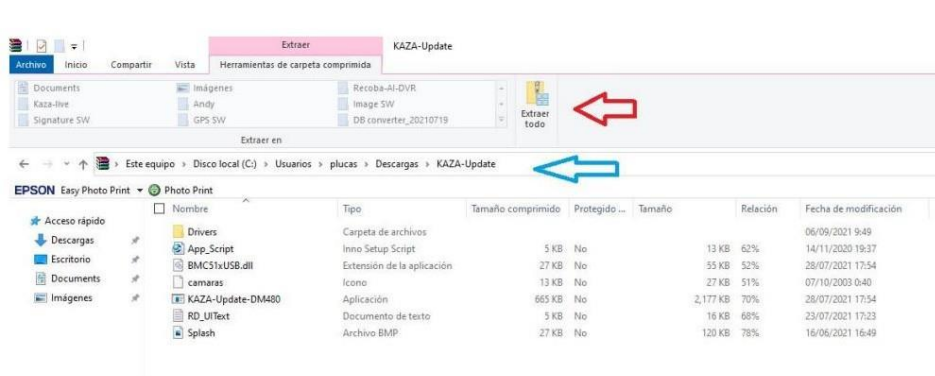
Extraer KAZA-Update

Archivo Inicio Compartir Vista Herramientas de carpeta comprimida

Documents
Kaza-live
Signature SW
Imágenes
Andy
GPS SW
Recoba-AI-DVR
Image SW
DB converter_20210719

Extraer todo

Extraer en

Este equipo › Disco local (C:) › Usuarios › plucas › Descargas › KAZA-Update

EPSON Easy Photo Print ▾ Photo Print

Acceso rápido
Descargas
Escritorio
Documents
Imágenes

| Nombre | Tipo | Tamaño comprimido | Protegido ... | Tamaño | Relación | Fecha de modificación |
|---|---|---|---|---|---|---|
| Drivers | Carpeta de archivos | | | | | 06/09/2021 9:49 |
| App_Script | Inno Setup Script | 5 KB | No | 13 KB | 62% | 14/11/2020 19:37 |
| BMC51xUSB.dll | Extensión de la aplicación | 27 KB | No | 55 KB | 52% | 28/07/2021 17:54 |
| camaras | Icono | 13 KB | No | 27 KB | 51% | 07/10/2003 0:40 |
| KAZA-Update-DM480 | Aplicación | 665 KB | No | 2,177 KB | 70% | 28/07/2021 17:54 |
| RD_UIText | Documento de texto | 5 KB | No | 16 KB | 68% | 23/07/2021 17:23 |
| Splash | Archivo BMP | 27 KB | No | 120 KB | 78% | 16/06/2021 16:49 |